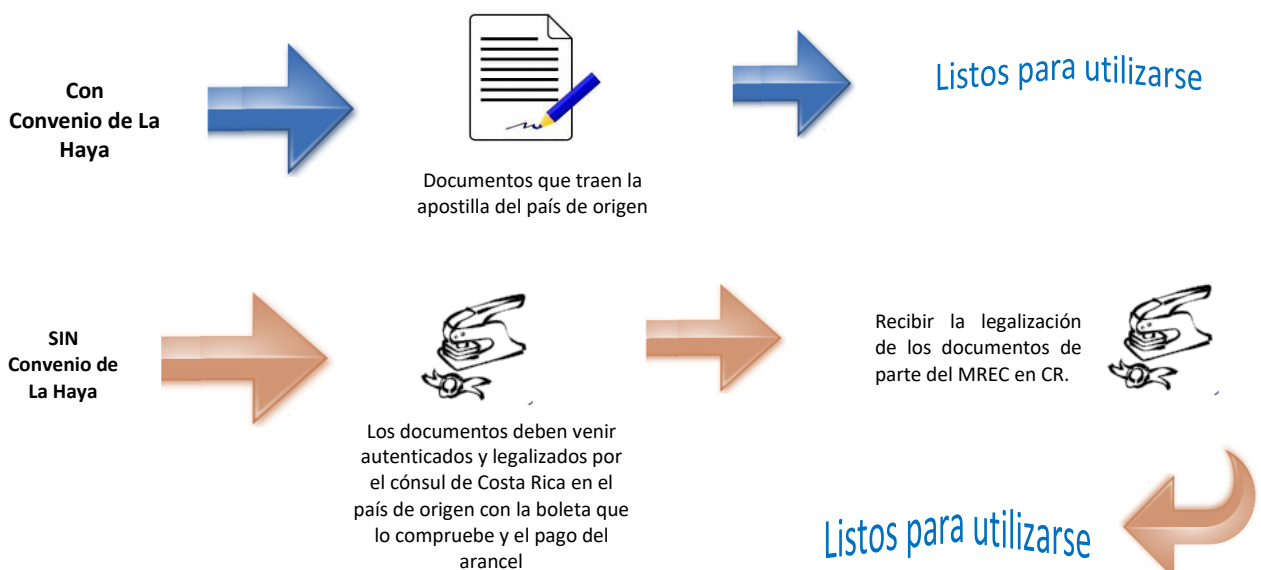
Con Convenio de La Haya

Documentos que traen la apostilla del país de origen

Listos para utilizarse

SIN Convenio de La Haya

Los documentos deben venir autenticados y legalizados por el cónsul de Costa Rica en el país de origen con la boleta que lo compruebe y el pago del arancel

Recibir la legalización de los documentos de parte del MREC en CR.

Listos para utilizarse